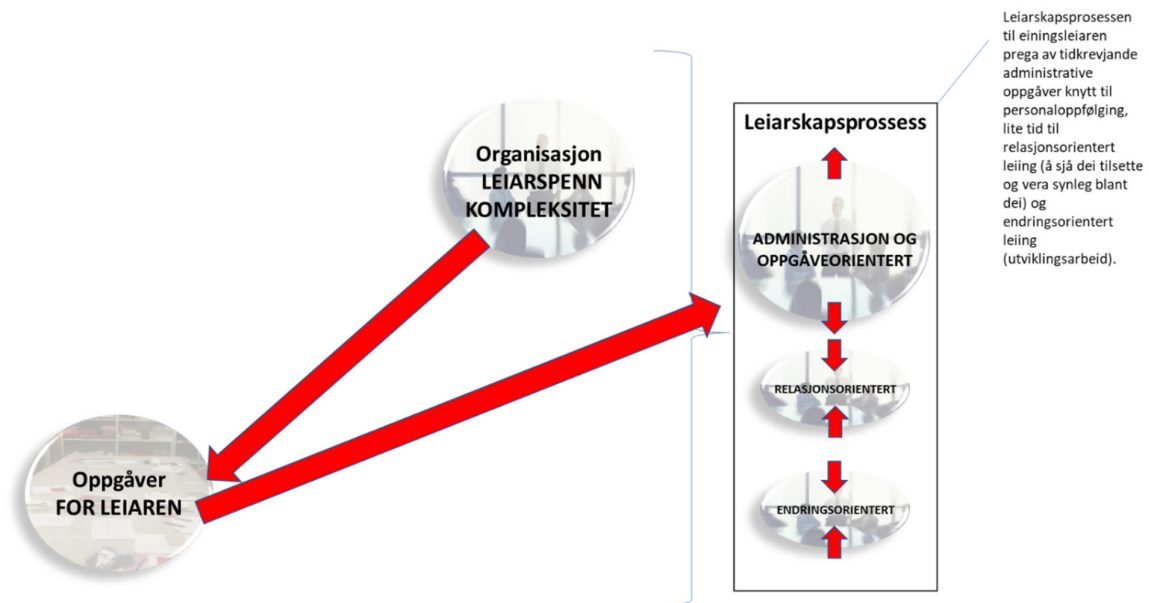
Organisasjon
LEIARSPENN
KOMPLEKSITET

Oppgåver
FOR LEIAREN

Leiarskapsprossess

ADMINISTRASJON OG OPPGÅVEORIENTERT

RELASJONSORIENTERT

ENDRINGSORIENTERT

Leiarskapsprosessen til einingsleiaren prega av tidkrevjande administrative oppgåver knytt til personaloppfølging, lite tid til relasjonsorientert leiing (å sjå dei tilsette og vera synleg blant dei) og endringsorientert leiing (utviklingsarbeid).